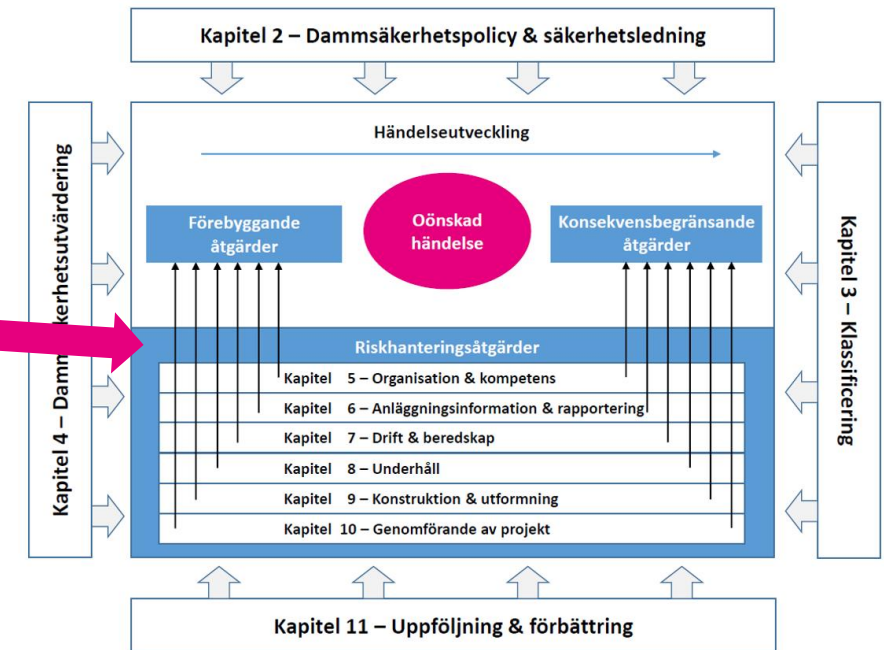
Kapitel 2 – Dammsäkerhetspolicy & säkerhetsledning

Kapitel 4 – Damm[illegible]kerhetsutvärdering

Händelseutveckling

Förebyggande åtgärder

Oönskad händelse

Konsekvensbegränsande åtgärder

Kapitel 3 – Klassificering

Riskhanteringsåtgärder

Kapitel 5 – Organisation & kompetens

Kapitel 6 – Anläggningsinformation & rapportering

Kapitel 7 – Drift & beredskap

Kapitel 8 – Underhåll

Kapitel 9 – Konstruktion & utformning

Kapitel 10 – Genomförande av projekt

Kapitel 11 – Uppföljning & förbättring